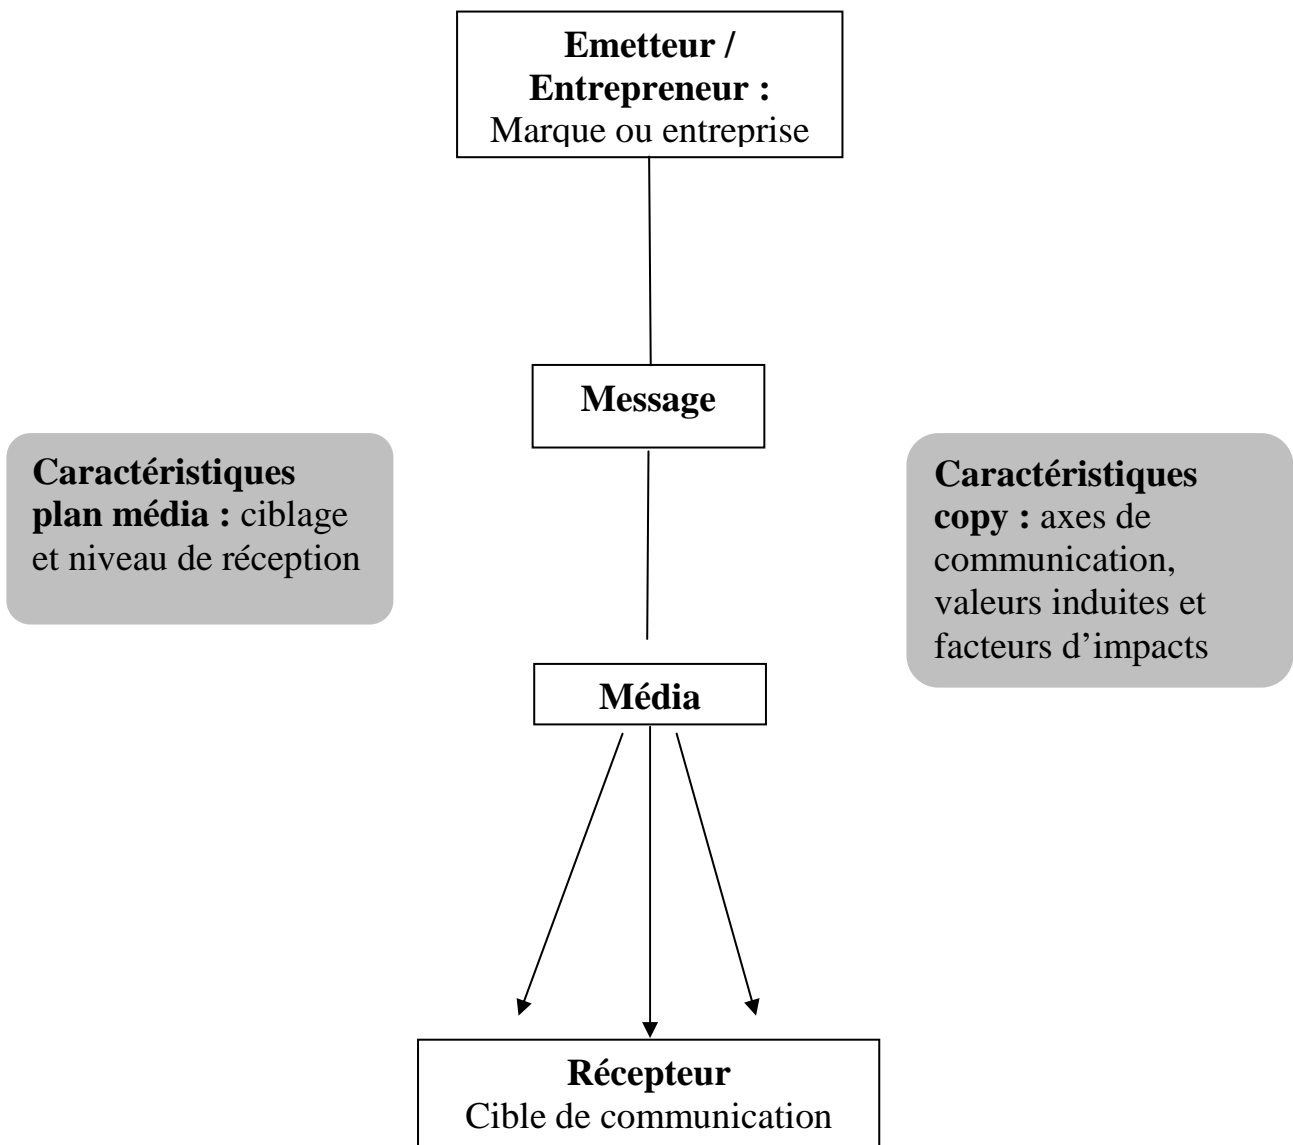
Emetteur / Entrepreneur : Marque ou entreprise

Message

Caractéristiques plan média : ciblage et niveau de réception

Caractéristiques copy : axes de communication, valeurs induites et facteurs d'impacts

Média

Récepteur
Cible de communication